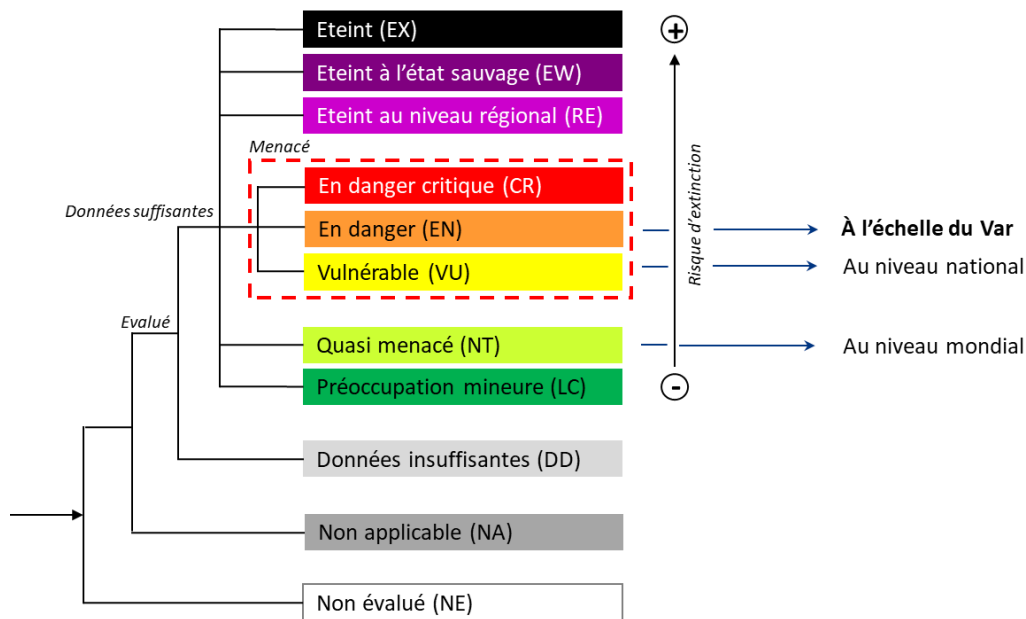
Eteint (EX)
Eteint à l'état sauvage (EW)
Eteint au niveau régional (RE)
Menacé
En danger critique (CR)
En danger (EN)
Vulnérable (VU)
Quasi menacé (NT)
Préoccupation mineure (LC)
Données insuffisantes (DD)
Non applicable (NA)
Non évalué (NE)
Données suffisantes
Evalué
+
-
Risque d'extinction
À l'échelle du Var
Au niveau national
Au niveau mondial